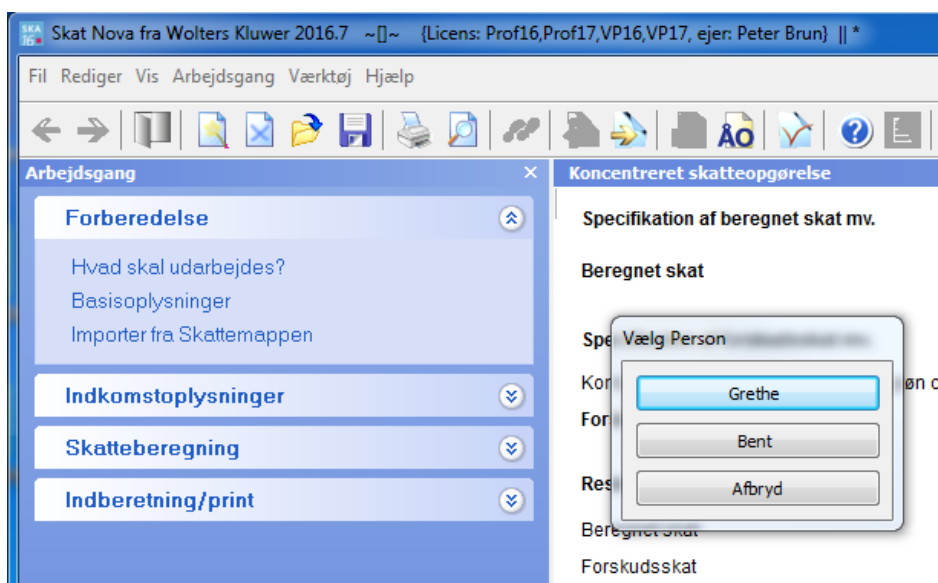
Skat Nova fra Wolters Kluwer 2016.7 ~[]~ {Licens: Prof16,Prof17,VP16,VP17, ejer: Peter Brun} || *

Fil Rediger Vis Arbejdsgang Værktøj Hjælp

Arbejdsgang

Forberedelse

Hvad skal udarbejdes?
Basisoplysninger
Importer fra Skattemappen

Indkomstoplysninger

Skatteberegning

Indberetning/print

Koncentreret skatteopgørelse

Specifikation af beregnet skat mv.

Beregnet skat

Spe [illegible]

Kon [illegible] øn o

For

Res

Beregnet skat

Forskudsskat

Vælg Person

Grethe

Bent

Afbryd